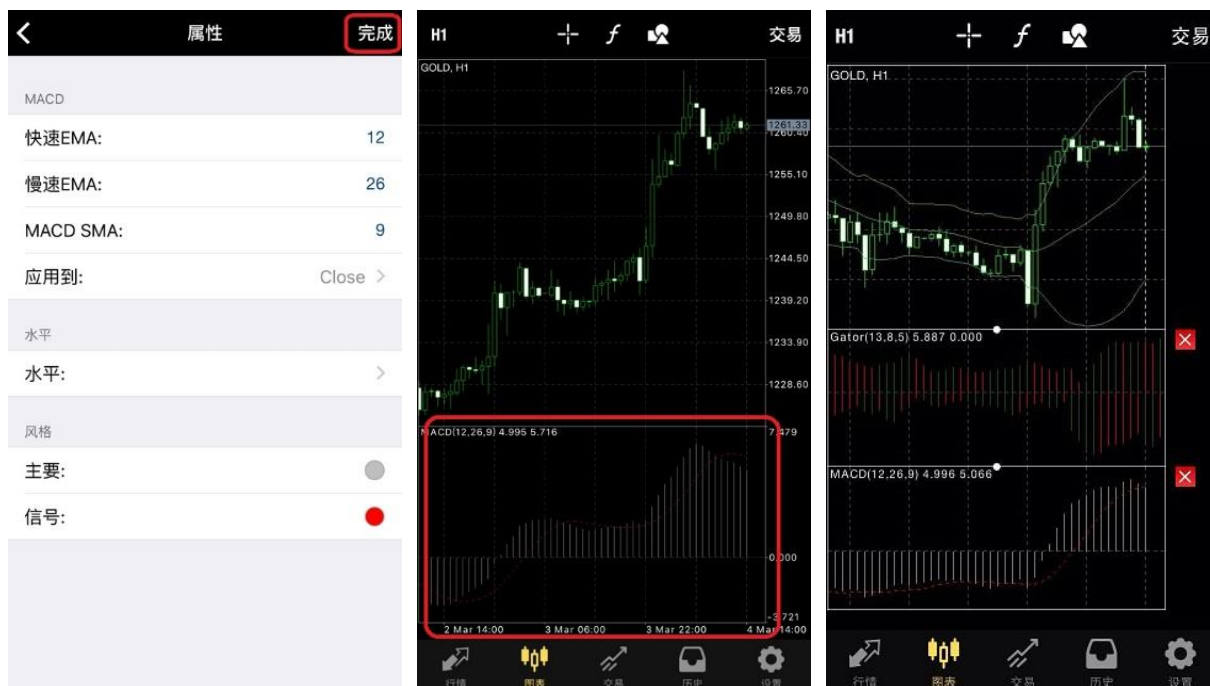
属性 完成

MACD

快速EMA: 12

慢速EMA: 26

MACD SMA: 9

应用到: Close

水平

水平:

风格

主要:

信号:

H1 交易

GOLD, H1

1265.70
1261.33
1260.40
1255.10
1249.80
1244.50
1239.20
1233.90
1228.60

MACD(12,26,9) 4.995 5.716

7.479
0.000
-3.721

2 Mar 14:00 3 Mar 06:00 3 Mar 22:00 4 Mar 14:00

行情 图表 交易 历史 设置

H1 交易

GOLD, H1

Gator(13,8,5) 5.887 0.000

MACD(12,26,9) 4.996 5.066

行情 图表 交易 历史 设置